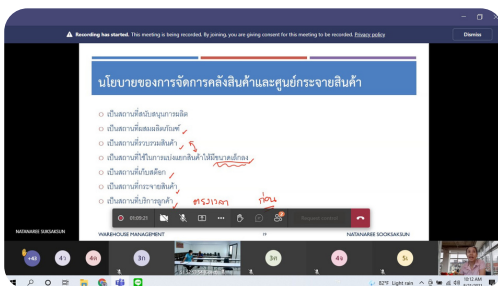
Recording has started. This meeting is being recorded. By joining, you are giving consent for this meeting to be recorded. Privacy policy

Dismiss

นโยบายของการจัดการคลังสินค้าและศูนย์กระจายสินค้า

เป็นสถานที่สนับสนุนการผลิต

เป็นสถานที่ผสมผลิตภัณฑ์

เป็นสถานที่รวบรวมสินค้า

เป็นสถานที่ใช้ในการแบ่งแยกสินค้าให้มีขนาดเล็กลง

เป็นสถานที่เก็บสต็อก

เป็นสถานที่กระจายสินค้า

เป็นสถานที่บริการลูกค้า

ตรงเวลา

ก่อน

01:09:21

NATANAREE SUKSAKSUN

WAREHOUSE MANAGEMENT

NATANAREE SOOKSAKSUN

+41

82°F Light rain

10:12 AM